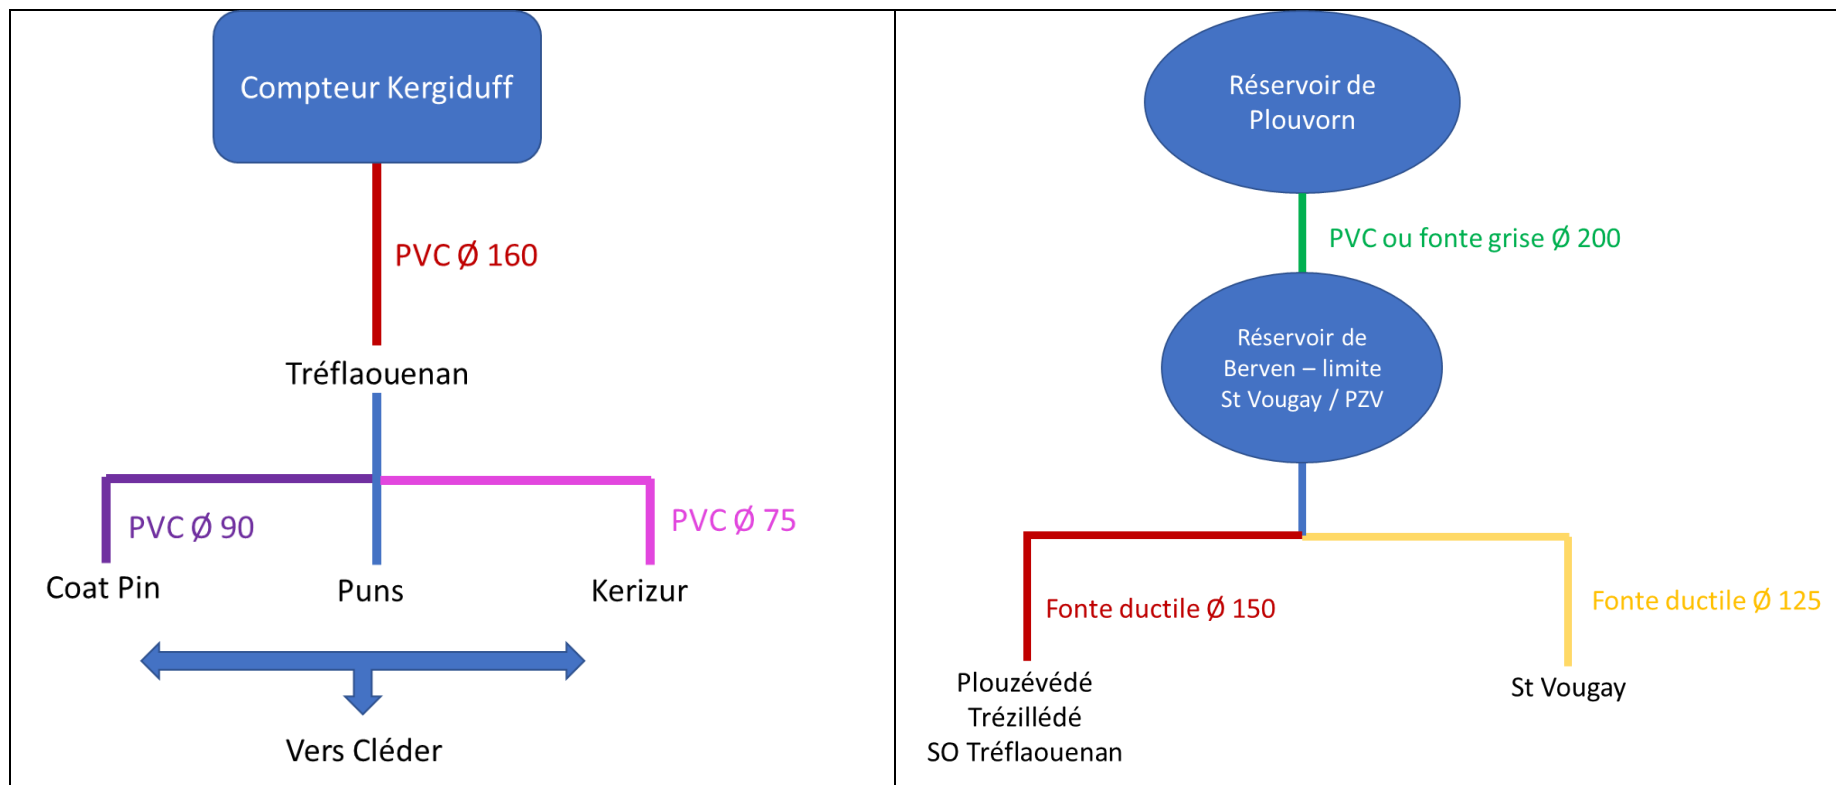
Compteur Kergiduff

PVC Ø 160

Tréflaouenan

PVC Ø 90

PVC Ø 75

Coat Pin

Puns

Kerizur

Vers Cléder

Réservoir de Plouvorn

PVC ou fonte grise Ø 200

Réservoir de Berven – limite St Vougay / PZV

Fonte ductile Ø 150

Fonte ductile Ø 125

Plouzévédé
Trézillédé
SO Tréflaouenan

St Vougay